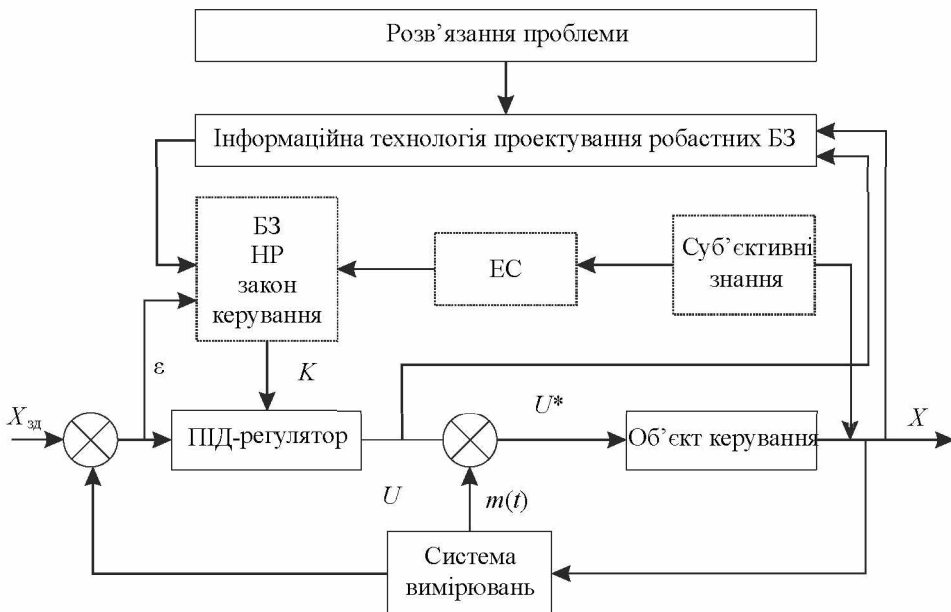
Розв'язання проблеми

Інформаційна технологія проектування робастних БЗ

БЗ
НР
закон
керування

ЕС

Суб'єктивні знання

ε

$K$

$X_{зд}$

ПІД-регулятор

$U^*$

Об'єкт керування

$X$

$U$

$m(t)$

Система вимірювань